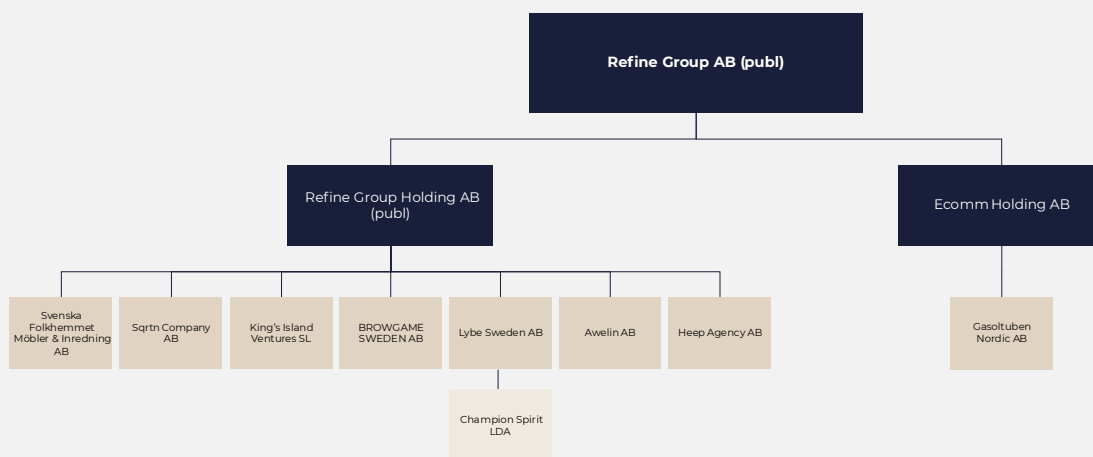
Refine Group AB (publ)

Refine Group Holding AB (publ)

Ecomm Holding AB

Svenska Folkhemmet Möbler & Inredning AB

Sqrtn Company AB

King's Island Ventures SL

BROWGAME SWEDEN AB

Lybe Sweden AB

Awelin AB

Heep Agency AB

Gasoltuben Nordic AB

Champion Spirit LDA